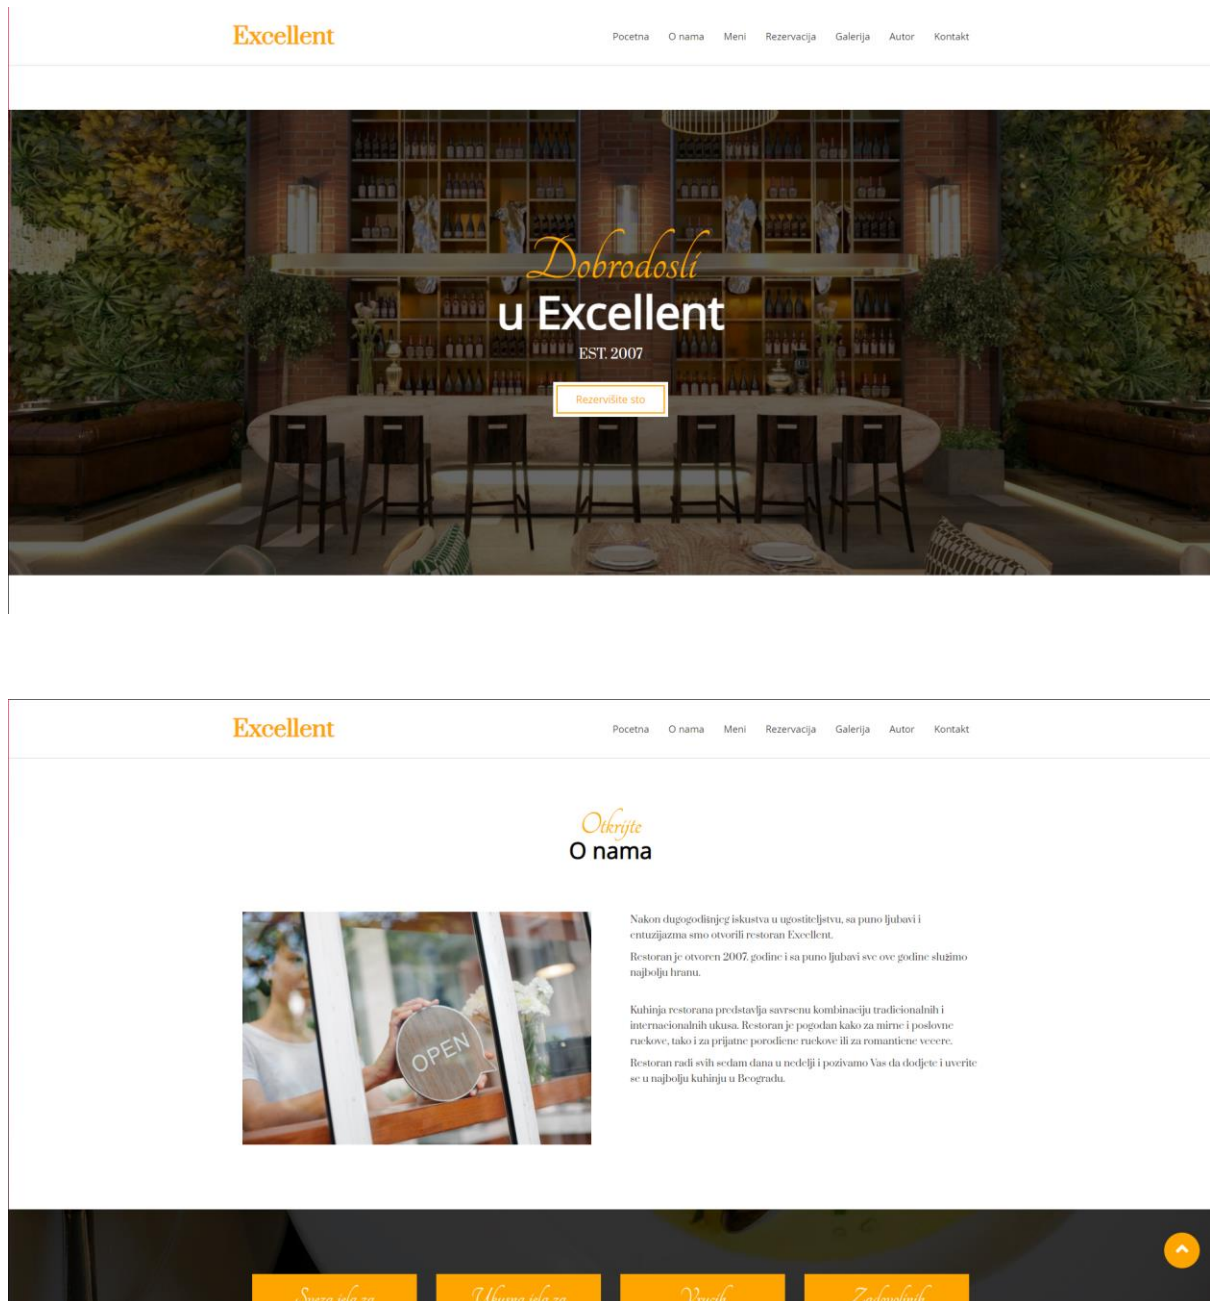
Excellent

Pocetna O nama Meni Rezervacija Galerija Autor Kontakt

Dobrodosli
u Excellent
EST. 2007

Rezervišite sto

Excellent

Pocetna O nama Meni Rezervacija Galerija Autor Kontakt

Otkrijte
O nama

OPEN

Nakon dugogodišnjeg iskustva u ugostiteljstvu, sa puno ljubavi i entuzijazma smo otvorili restoran Excellent.

Restoran je otvoren 2007. godine i sa puno ljubavi sve ove godine služimo najbolju hranu.

Kuhinja restorana predstavlja savrsenu kombinaciju tradicionalnih i internacionalnih ukusa. Restoran je pogodan kako za mirne i poslovne ruckove, tako i za prijatne porodiene ruckove ili za romantiene vecere.

Restoran radi svih sedam dana u nedelji i pozivamo Vas da dodjete i uverite se u najbolju kuhinju u Beogradu.

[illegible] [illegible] Vrucih Zadmolinih